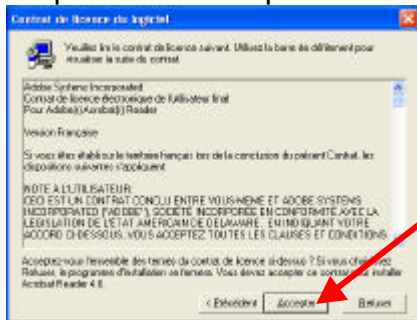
Contrat de licence du logiciel

Veuillez lire le contrat de licence suivant. Utilisez la barre de défilement pour visualiser la suite du contrat.

Adobe Systems Incorporated
Contrat de licence électronique de l'utilisateur final
Pour Adobe(r) Acrobat(r) Reader

Version Française

Si vous êtes établi sur le territoire français lors de la conclusion du présent Contrat, les dispositions suivantes s'appliquent :

NOTE A L'UTILISATEUR :
CECI EST UN CONTRAT CONCLU ENTRE VOUS-MEME ET ADOBE SYSTEMS INCORPORATED ("ADOBE"), SOCIÉTÉ INCORPORÉE EN CONFORMITÉ AVEC LA LÉGISLATION DE L'ÉTAT AMÉRICAIN DE DELAWARE. EN INDIQUANT VOTRE ACCORD CI-DESSOUS, VOUS ACCEPTEZ TOUTES LES CLAUSES ET CONDITIONS

Acceptez-vous l'ensemble des termes du contrat de licence ci-dessus ? Si vous choisissez Refuser, le programme d'installation se fermera. Vous devez accepter ce contrat pour installer Acrobat Reader 4.0.

< Précédent    Accepter    Refuser